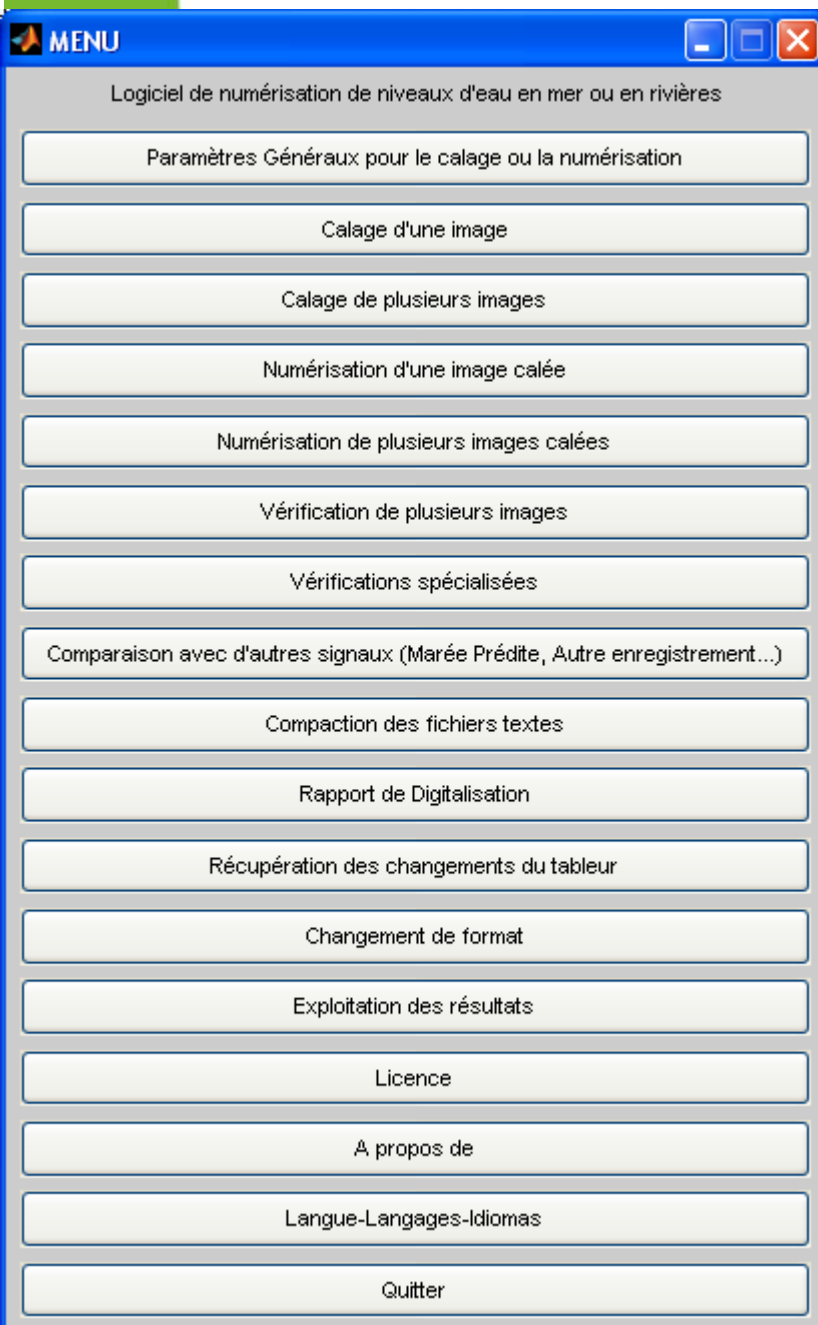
MENU

Logiciel de numérisation de niveaux d'eau en mer ou en rivières

Paramètres Généraux pour le calage ou la numérisation

Calage d'une image

Calage de plusieurs images

Numérisation d'une image calée

Numérisation de plusieurs images calées

Vérification de plusieurs images

Vérifications spécialisées

Comparaison avec d'autres signaux (Marée Prédite, Autre enregistrement...)

Compaction des fichiers textes

Rapport de Digitalisation

Récupération des changements du tableur

Changement de format

Exploitation des résultats

Licence

A propos de

Langue-Langages-Idiomas

Quitter